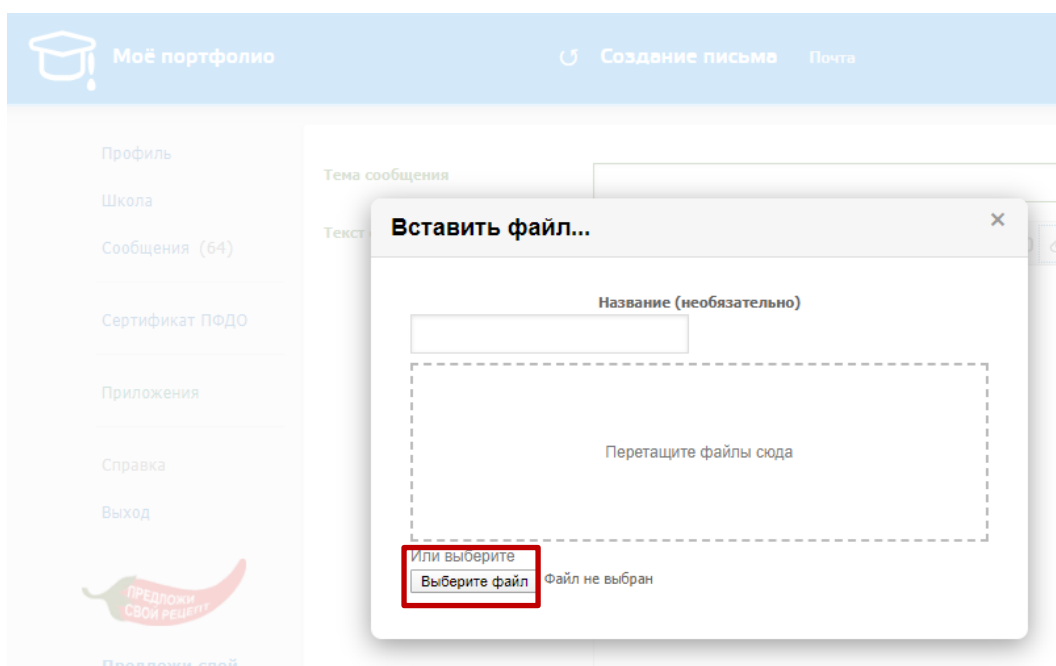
Моё портфолио

Создание письма Почта

Профиль
Школа
Сообщения (64)
Сертификат ПФДО
Приложения
Справка
Выход

ПРЕДЛОЖИ СВОЙ РЕЦЕПТ

Предложи свой

Тема сообщения

Текст

Вставить файл...

×

Название (необязательно)

Перетащите файлы сюда

Или выберите

Выберите файл

Файл не выбран